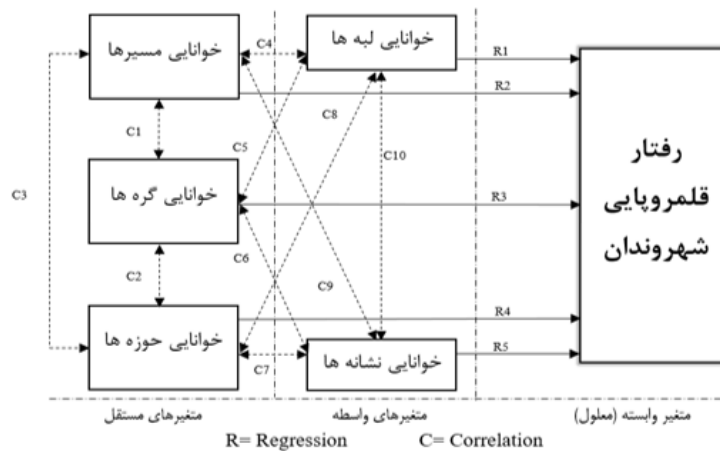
خوانایی مسیرها

خوانایی گره ها

خوانایی حوزه ها

خوانایی لبه ها

خوانایی نشانه ها

رفتار قلمروپایی شهروندان

C1

C2

C3

C4

C5

C6

C7

C8

C9

C10

R1

R2

R3

R4

R5

متغیرهای مستقل

متغیرهای واسطه

متغیر وابسته (معلول)

R= Regression

C= Correlation